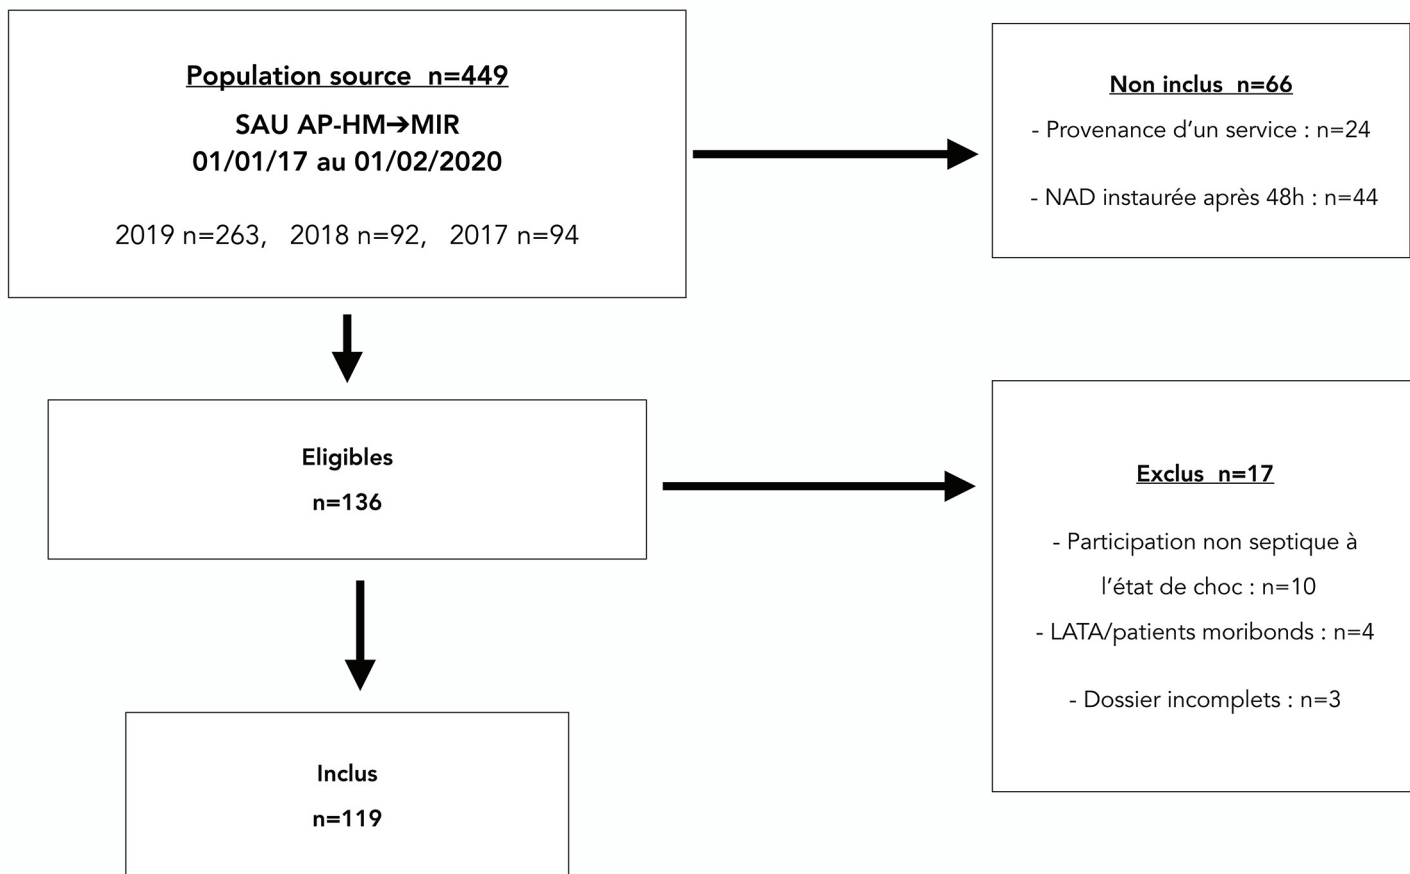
Population source n=449

SAU AP-HM→MIR
01/01/17 au 01/02/2020

2019 n=263, 2018 n=92, 2017 n=94

Non inclus n=66

- Provenance d'un service : n=24

- NAD instaurée après 48h : n=44

Eligibles

n=136

Exclus n=17

- Participation non septique à l'état de choc : n=10

- LATA/patients moribonds : n=4

- Dossier incomplets : n=3

Inclus

n=119